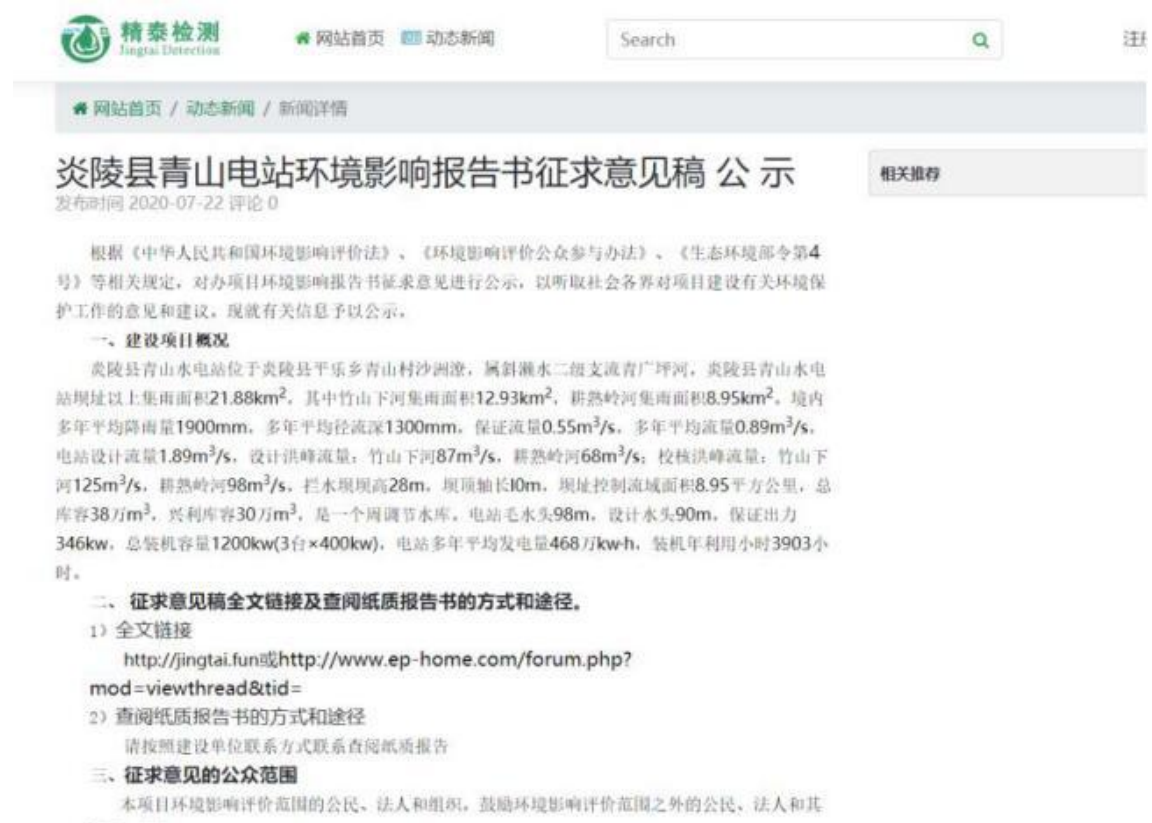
精泰检测
Jingtai Detection

网站首页 动态新闻 Search 注

网站首页 / 动态新闻 / 新闻详情

炎陵县青山电站环境影响报告书征求意见稿 公 示

发布时间 2020-07-22 评论 0

相关推荐

根据《中华人民共和国环境影响评价法》、《环境影响评价公众参与办法》、《生态环境部令第4号》等相关规定，对办项目环境影响报告书征求意见进行公示，以听取社会各界对项目建设有关环境保护工作的意见和建议，现就有关信息予以公示。

一、建设项目概况

炎陵县青山水电站位于炎陵县平乐乡青山村沙洲滩，属斜濑水二级支流青广坪河，炎陵县青山水电站坝址以上集雨面积21.88km$^2$，其中竹山下河集雨面积12.93km$^2$，耕熟岭河集雨面积8.95km$^2$。境内多年平均降雨量1900mm，多年平均径流深1300mm，保证流量0.55m$^3$/s，多年平均流量0.89m$^3$/s，电站设计流量1.89m$^3$/s，设计洪峰流量：竹山下河87m$^3$/s，耕熟岭河68m$^3$/s；校核洪峰流量：竹山下河125m$^3$/s，耕熟岭河98m$^3$/s，拦水坝坝高28m，坝顶轴长l0m，坝址控制流域面积8.95平方公里，总库容38万m$^3$，兴利库容30万m$^3$，是一个周调节水库，电站毛水头98m，设计水头90m，保证出力346kw，总装机容量1200kw(3台×400kw)，电站多年平均发电量468万kw·h，装机年利用小时3903小时。

二、征求意见稿全文链接及查阅纸质报告书的方式和途径。

1）全文链接

http://jingtai.fun或http://www.ep-home.com/forum.php?mod=viewthread&tid=

2）查阅纸质报告书的方式和途径

请按照建设单位联系方式联系查阅纸质报告

三、征求意见的公众范围

本项目环境影响评价范围的公民、法人和组织，鼓励环境影响评价范围之外的公民、法人和其